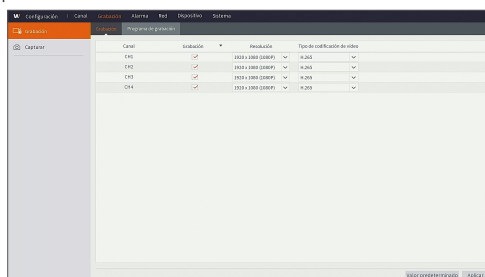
Configuración | Canal Grabación Alarma Red Dispositivo Sistema

Grabación

Capturar

Grabación Programa de grabación

| Canal | Grabación | Resolución | Tipo de codificación de video |
|---|---|---|---|
| CH1 | ☑ | 1920 x 1080 (1080P) | H.265 |
| CH2 | ☑ | 1920 x 1080 (1080P) | H.265 |
| CH3 | ☑ | 1920 x 1080 (1080P) | H.265 |
| CH4 | ☑ | 1920 x 1080 (1080P) | H.265 |

Valor predeterminado Aplicar